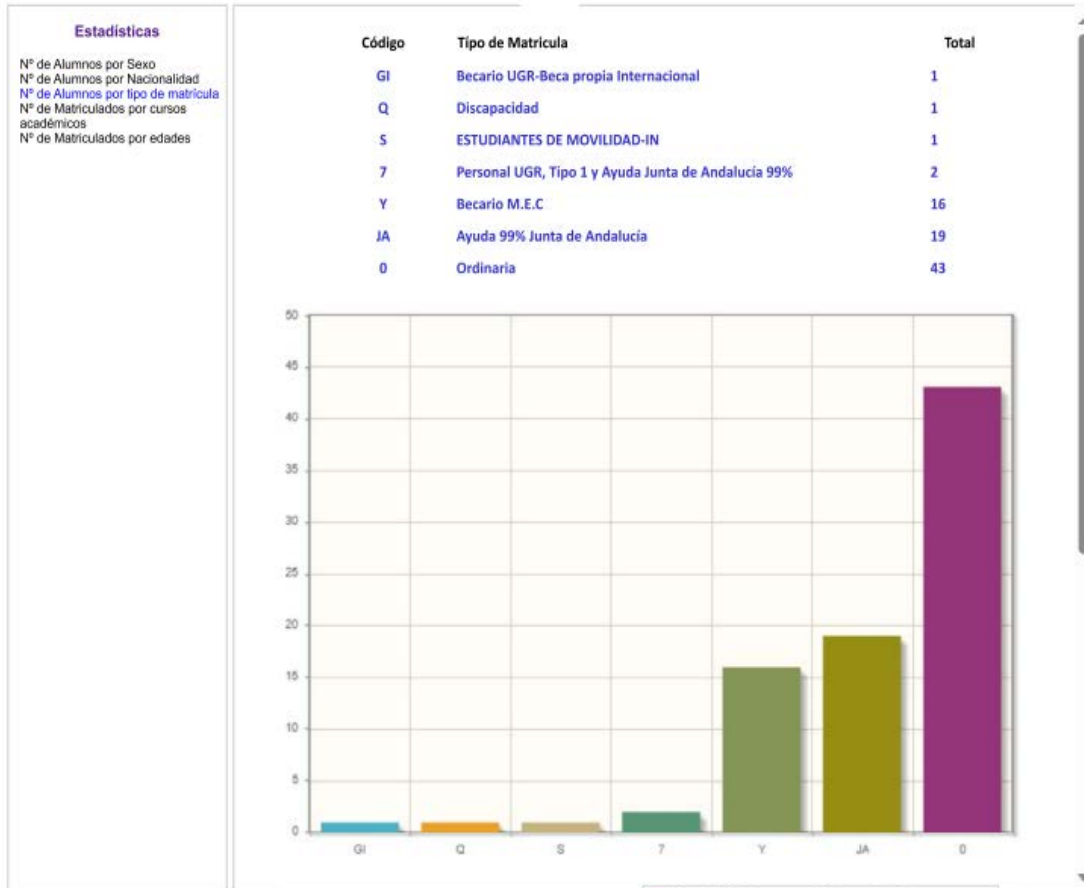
Estadísticas

Nº de Alumnos por Sexo
Nº de Alumnos por Nacionalidad
Nº de Alumnos por tipo de matrícula
Nº de Matriculados por cursos académicos
Nº de Matriculados por edades

| Código | Tipo de Matricula | Total |
|---|---|---|
| GI | Becario UGR-Beca propia Internacional | 1 |
| Q | Discapacidad | 1 |
| S | ESTUDIANTES DE MOVILIDAD-IN | 1 |
| 7 | Personal UGR, Tipo 1 y Ayuda Junta de Andalucía 99% | 2 |
| Y | Becario M.E.C | 16 |
| JA | Ayuda 99% Junta de Andalucía | 19 |
| 0 | Ordinaria | 43 |

50
45
40
35
30
25
20
15
10
5
0

GI Q S 7 Y JA 0